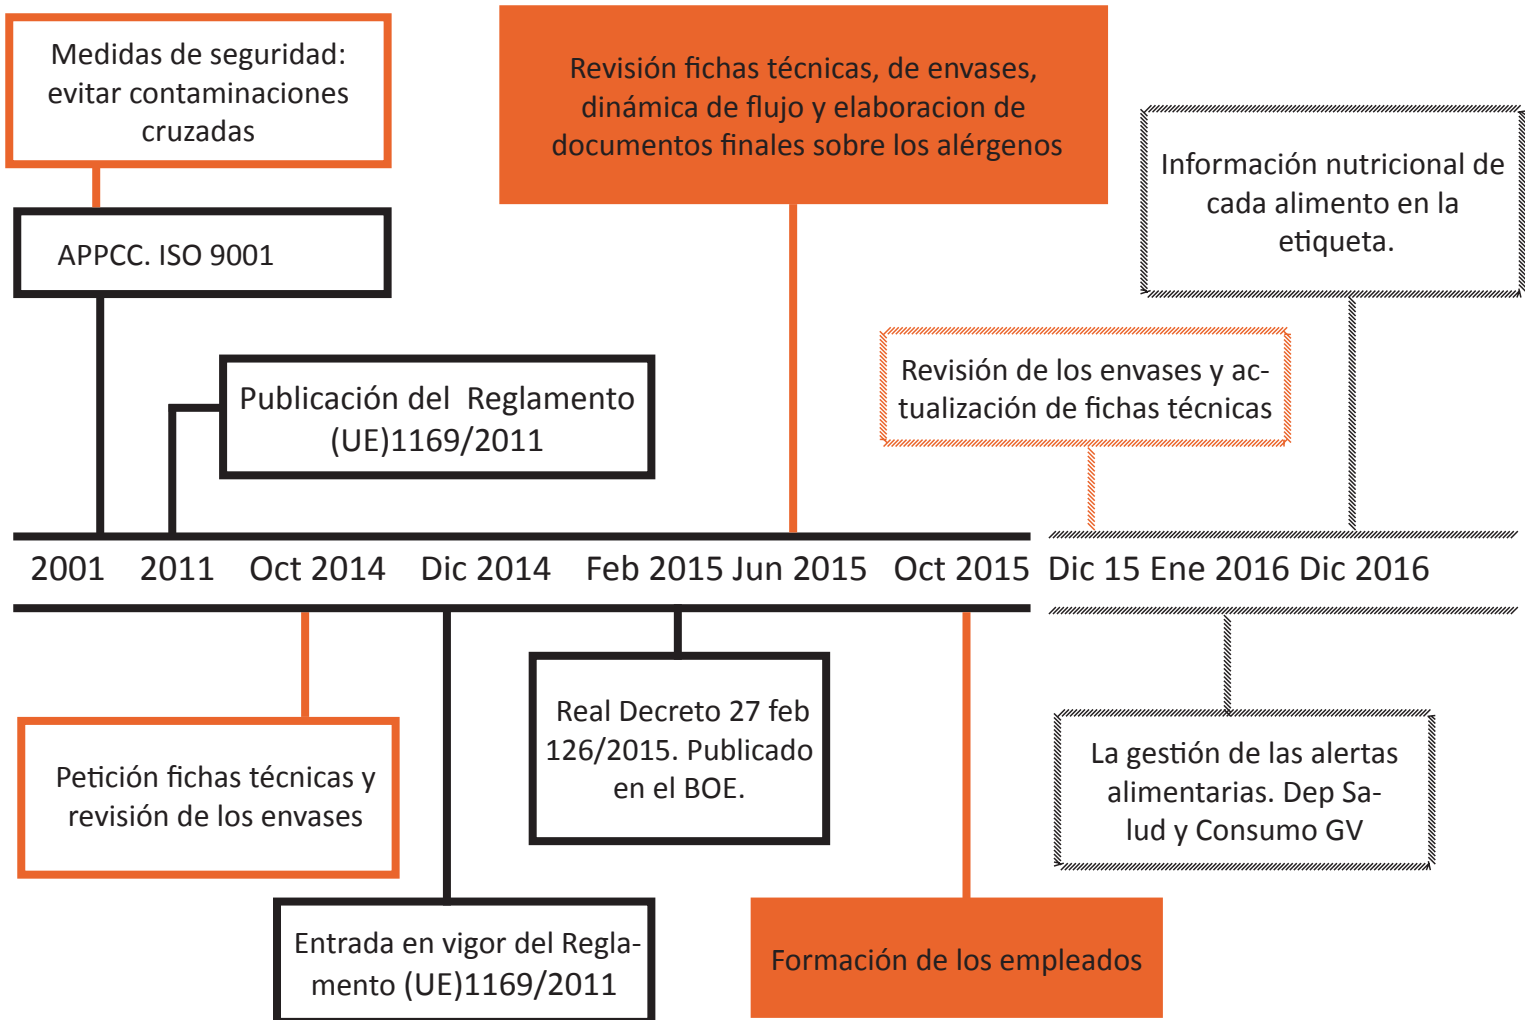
Medidas de seguridad: evitar contaminaciones cruzadas

APPCC. ISO 9001

Revisión fichas técnicas, de envases, dinámica de flujo y elaboracion de documentos finales sobre los alérgenos

Información nutricional de cada alimento en la etiqueta.

Publicación del Reglamento (UE)1169/2011

Revisión de los envases y actualización de fichas técnicas

2001 2011 Oct 2014 Dic 2014 Feb 2015 Jun 2015 Oct 2015 Dic 15 Ene 2016 Dic 2016

Petición fichas técnicas y revisión de los envases

Real Decreto 27 feb 126/2015. Publicado en el BOE.

La gestión de las alertas alimentarias. Dep Salud y Consumo GV

Entrada en vigor del Reglamento (UE)1169/2011

Formación de los empleados